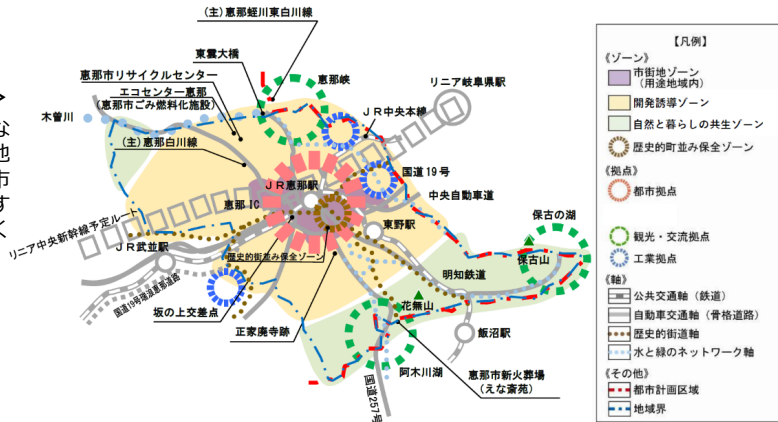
な
地
市
す
く

(主)恵那蛭川東白川線
東雲大橋
恵那市リサイクルセンター
エコセンター恵那
(恵那市ごみ燃料化施設)
恵那峡
リニア岐阜県駅
JR中央本線
木曽川
(主)恵那白川線
国道19号
JR恵那駅
中央自動車道
恵那IC
東野駅
保古の湖
リニア中央新幹線予定ルート
JR武並駅
歴史的街並み保全ゾーン
明知鉄道
保古山
国道19号瑞浪恵那道路
花無山
坂の上交差点
正家廃寺跡
飯沼駅
阿木川湖
恵那市新火葬場
(えな斎苑)
国道257号

【凡例】
《ゾーン》
市街地ゾーン
(用途地域内)
開発誘導ゾーン
自然と暮らしの共生ゾーン
歴史的町並み保全ゾーン
《拠点》
都市拠点
観光・交流拠点
工業拠点
《軸》
公共交通軸(鉄道)
自動車交通軸(骨格道路)
歴史的街道軸
水と緑のネットワーク軸
《その他》
都市計画区域
地域界